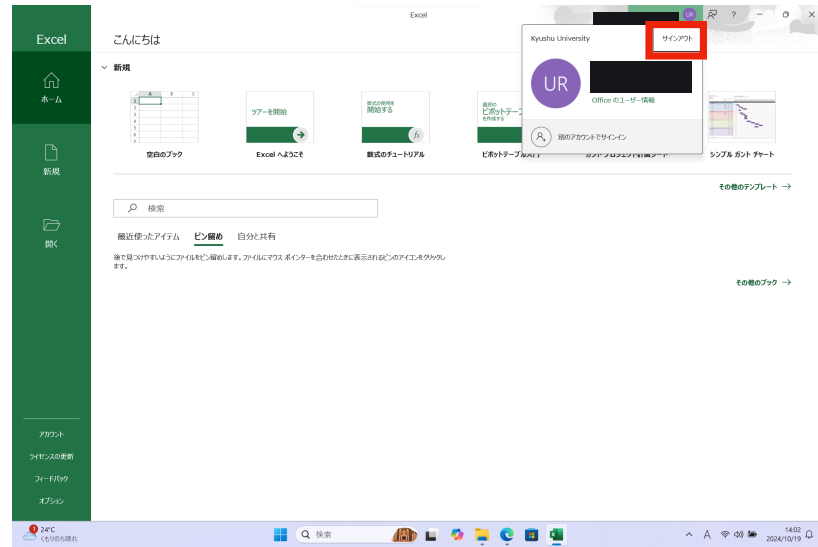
Excel

Excel

ホーム

新規

開く

こんにちは

新規

空白のブック

ツアーを開始

Excel へようこそ

数式の使用を開始する

数式のチュートリアル

最初のピボットテーブルを作成する

ピボットテーブル入門

シンプル ガント チャート

その他のテンプレート →

検索

最近使ったアイテム　ピン留め　自分と共有

後で見つけやすいようにファイルをピン留めします。ファイルにマウス ポインターを合わせたときに表示されるピンのアイコンをクリックします。

その他のブック →

Kyushu University

サインアウト

UR

Office のユーザー情報

別のアカウントでサインイン

UR　?　—

アカウント

ライセンスの更新

フィードバック

オプション

24°C
くもりのち晴れ

検索

14:02
2024/10/19

A